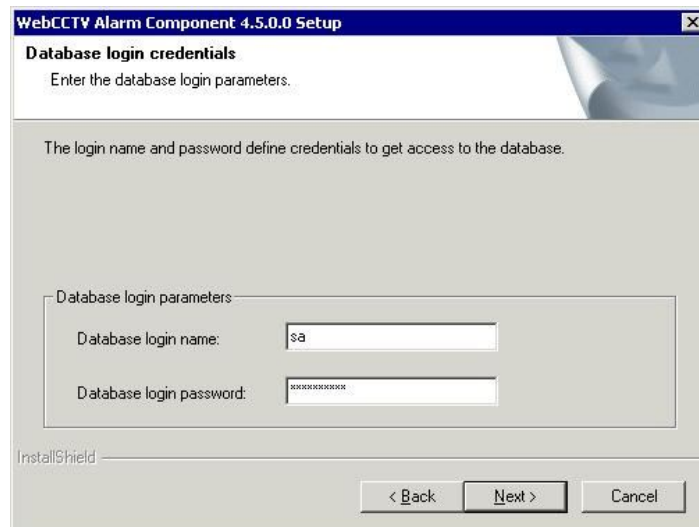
WebCCTV Alarm Component 4.5.0.0 Setup

Database login credentials

Enter the database login parameters.

The login name and password define credentials to get access to the database.

Database login parameters

Database login name: sa

Database login password: **********

InstallShield

< Back   Next >   Cancel